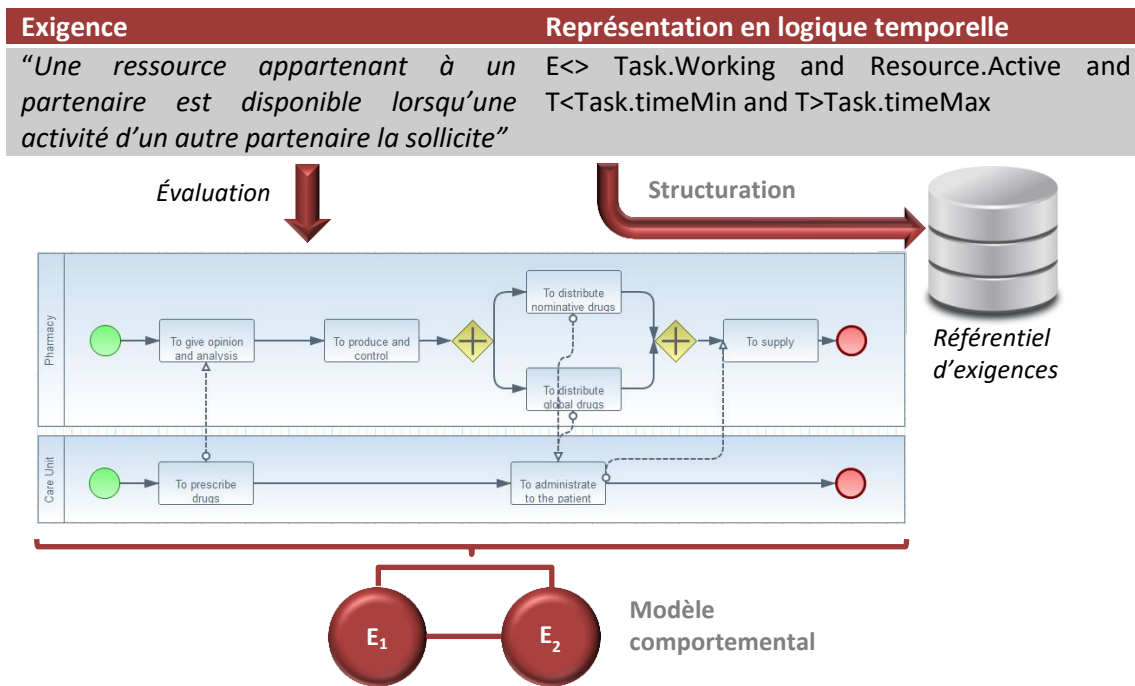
| Exigence | Représentation en logique temporelle |
|---|---|
| "*Une ressource appartenant à un partenaire est disponible lorsqu'une activité d'un autre partenaire la sollicite*" | E<> Task.Working and Resource.Active and T<Task.timeMin and T>Task.timeMax |

*Évaluation*

Structuration

Pharmacy

To give opinion and analysis

To produce and control

To distribute nominative drugs

To distribute global drugs

To supply

Care Unit

To prescribe drugs

To administrate to the patient

*Référentiel d'exigences*

$E_1$

$E_2$

Modèle comportemental